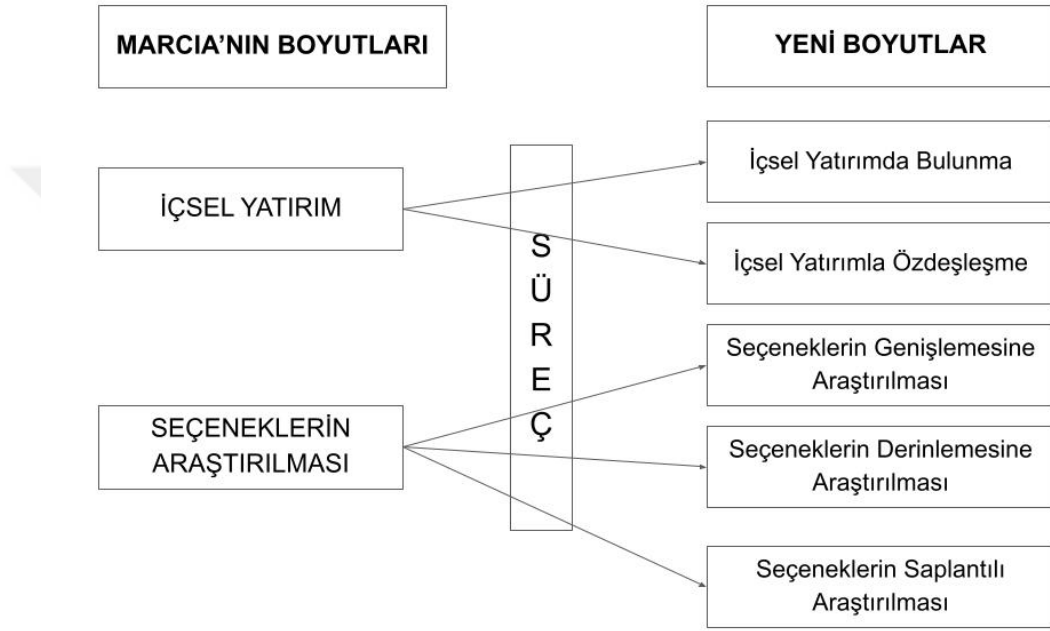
MARCIA'NIN BOYUTLARI

YENİ BOYUTLAR

İÇSEL YATIRIM

SEÇENEKLERİN ARAŞTIRILMASI

SÜREÇ

İçsel Yatırımda Bulunma

İçsel Yatırımla Özdeşleşme

Seçeneklerin Genişlemesine Araştırılması

Seçeneklerin Derinlemesine Araştırılması

Seçeneklerin Saplantılı Araştırılması